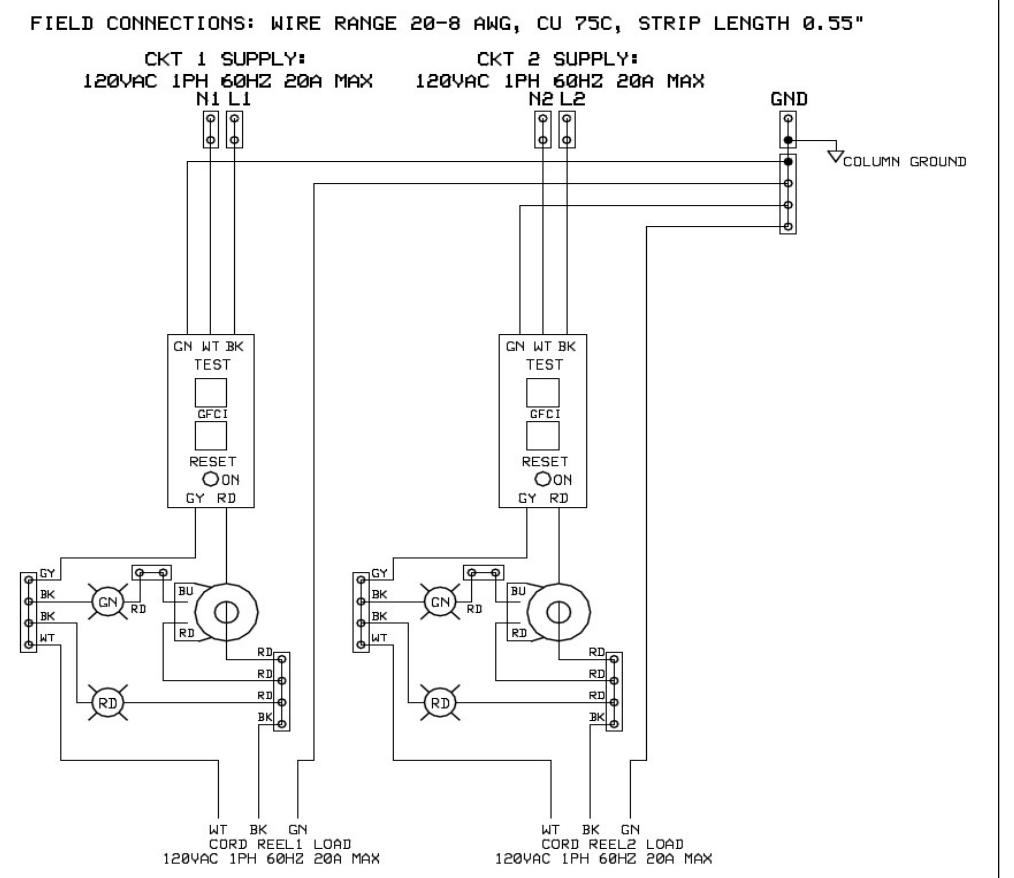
FIELD CONNECTIONS: WIRE RANGE 20-8 AWG, CU 75C, STRIP LENGTH 0.55"

CKT 1 SUPPLY:
120VAC 1PH 60HZ 20A MAX
N1 L1

CKT 2 SUPPLY:
120VAC 1PH 60HZ 20A MAX
N2 L2

GND

COLUMN GROUND

GN WT BK
TEST
GFCI
RESET
ON
GY RD

GN WT BK
TEST
GFCI
RESET
ON
GY RD

GY
BK
BK
WT
GN
RD
BU
RD
RD
RD
RD
BK
RD

GY
BK
BK
WT
GN
RD
BU
RD
RD
RD
RD
BK
RD

WT BK GN
CORD REEL1 LOAD
120VAC 1PH 60HZ 20A MAX

WT BK GN
CORD REEL2 LOAD
120VAC 1PH 60HZ 20A MAX